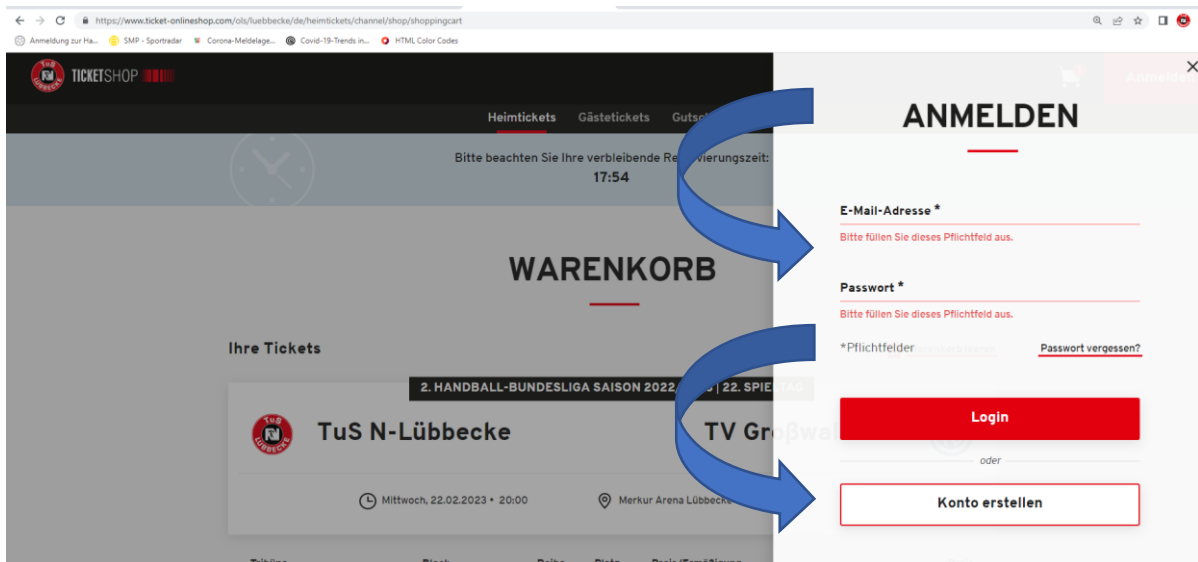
https://www.ticket-onlineshop.com/ols/luebbecke/de/heimtickets/channel/shop/shoppingcart

Anmeldung zur Ha... SMP - Sportradar Corona-Meldelage... Covid-19-Trends in... HTML Color Codes

TICKETSHOP

Heimtickets Gästetickets Gutsc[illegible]

Bitte beachten Sie Ihre verbleibende Re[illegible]vierungszeit:
17:54

WARENKORB

Ihre Tickets

2. HANDBALL-BUNDESLIGA SAISON 2022/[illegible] | 22. SPIE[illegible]

TuS N-Lübbecke

TV Gro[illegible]wa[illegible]

Mittwoch, 22.02.2023 • 20:00

Merkur Arena Lübbecke

ANMELDEN

E-Mail-Adresse *

Bitte füllen Sie dieses Pflichtfeld aus.

Passwort *

Bitte füllen Sie dieses Pflichtfeld aus.

*Pflichtfelder

Passwort vergessen?

Login

oder

Konto erstellen